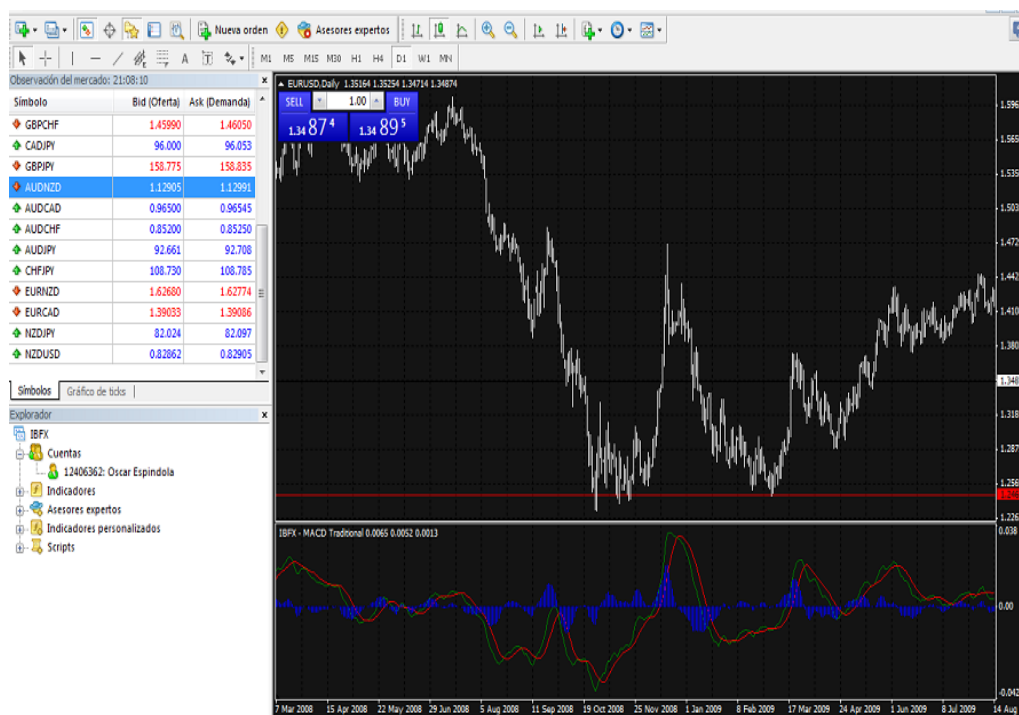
Nueva orden Asesores expertos

M1 M5 M15 M30 H1 H4 D1 W1 MN

Observación del mercado: 21:08:10

| Símbolo | Bid (Oferta) | Ask (Demanda) |
|---|---|---|
| GBPCHF | 1.45990 | 1.46050 |
| CADJPY | 96.000 | 96.053 |
| GBPJPY | 158.775 | 158.835 |
| AUDNZD | 1.12905 | 1.12991 |
| AUDCAD | 0.96500 | 0.96545 |
| AUDCHF | 0.85200 | 0.85250 |
| AUDJPY | 92.661 | 92.708 |
| CHFJPY | 108.730 | 108.785 |
| EURNZD | 1.62680 | 1.62774 |
| EURCAD | 1.39033 | 1.39086 |
| NZDJPY | 82.024 | 82.097 |
| NZDUSD | 0.82862 | 0.82905 |

Símbolos | Gráfico de ticks

Explorador
IBFX
Cuentas
12406362: Oscar Espindola
Indicadores
Asesores expertos
Indicadores personalizados
Scripts

EURUSD,Daily 1.35164 1.35254 1.34714 1.34874
SELL 1.00 BUY
1.34 87 4 1.34 89 5

1.596
1.565
1.535
1.503
1.472
1.442
1.410
1.380
1.348
1.318
1.287
1.256
1.226

IBFX - MACD Traditional 0.0065 0.0052 0.0013
0.038
0.00
-0.042

7 Mar 2008 15 Apr 2008 22 May 2008 29 Jun 2008 5 Aug 2008 11 Sep 2008 19 Oct 2008 25 Nov 2008 1 Jan 2009 8 Feb 2009 17 Mar 2009 24 Apr 2009 1 Jun 2009 8 Jul 2009 14 Aug